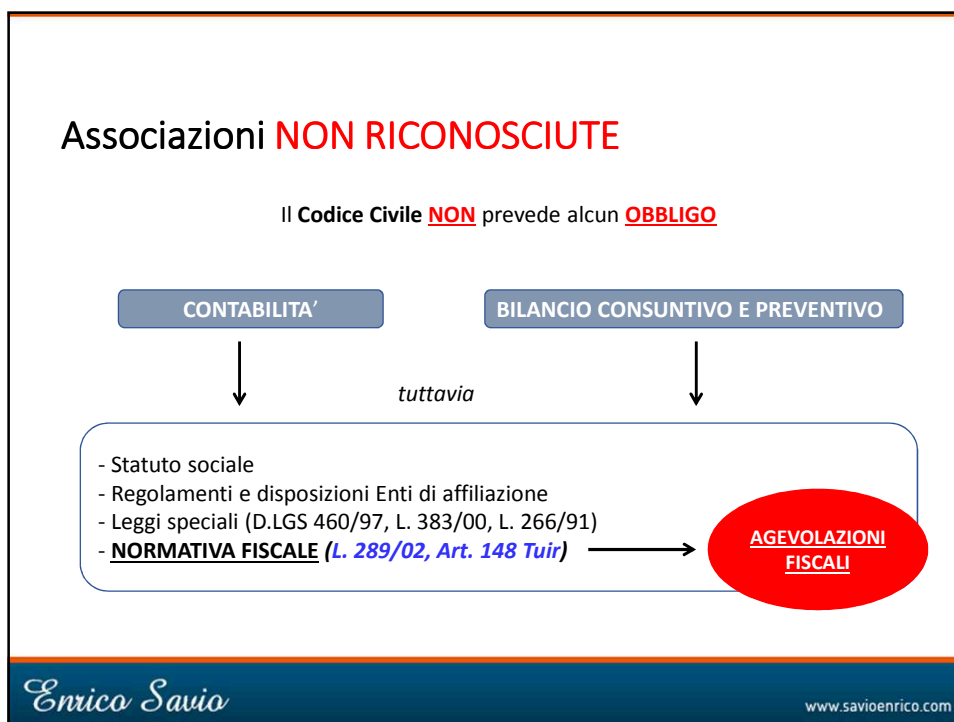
Associazioni NON RICONOSCIUTE

Il Codice Civile NON prevede alcun OBBLIGO

CONTABILITA'

BILANCIO CONSUNTIVO E PREVENTIVO

tuttavia

- Statuto sociale
- Regolamenti e disposizioni Enti di affiliazione
- Leggi speciali (D.LGS 460/97, L. 383/00, L. 266/91)
- NORMATIVA FISCALE (L. 289/02, Art. 148 Tuir)

AGEVOLAZIONI FISCALI

Enrico Savio

www.savioenrico.com